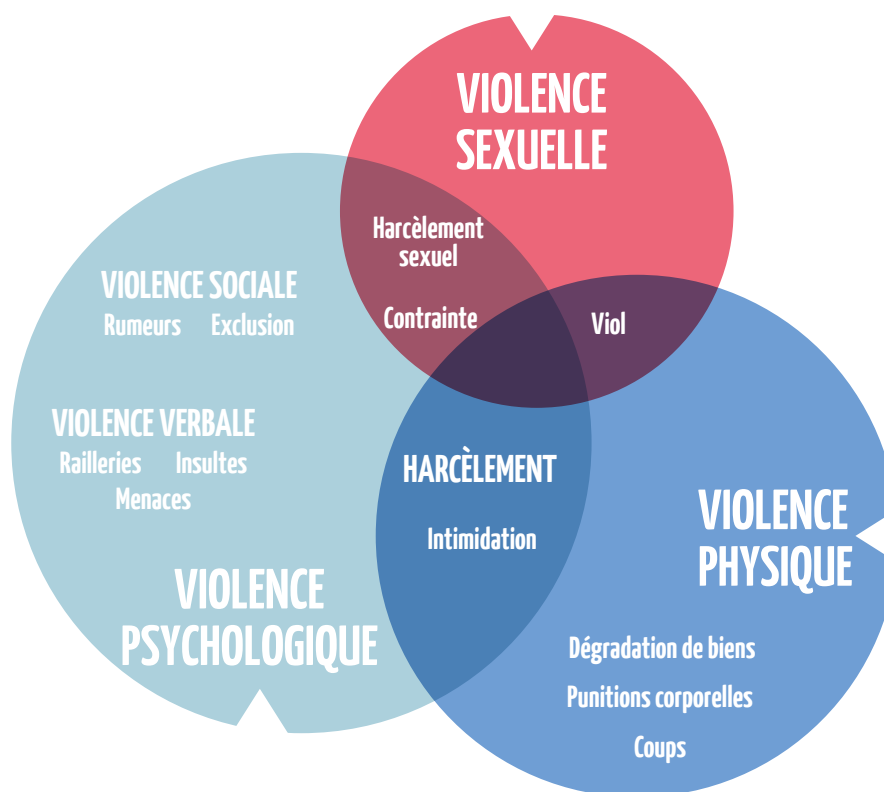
VIOLENCE SEXUELLE

Harcèlement sexuel

Contrainte

Viol

VIOLENCE SOCIALE
Rumeurs Exclusion

VIOLENCE VERBALE
Railleries Insultes
Menaces

HARCÈLEMENT

Intimidation

VIOLENCE PSYCHOLOGIQUE

VIOLENCE PHYSIQUE

Dégradation de biens

Punitions corporelles

Coups